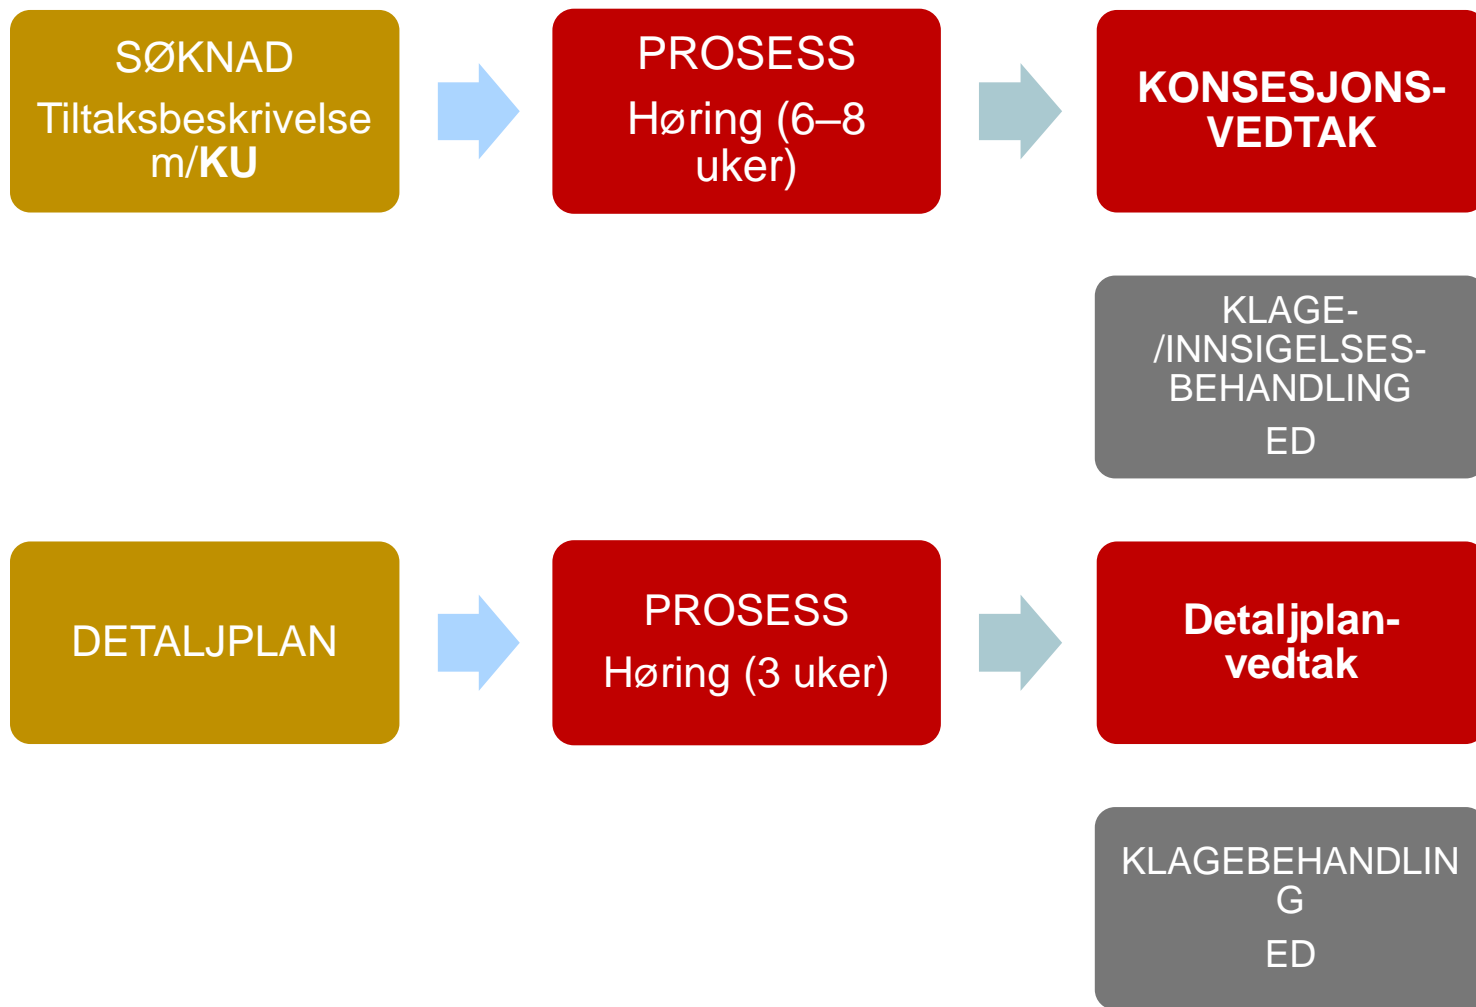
SØKNAD

Tiltaksbeskrivelse m/**KU**

PROSESS

Høring (6–8 uker)

**KONSESJONS-VEDTAK**

KLAGE-/INNSIGELSES-BEHANDLING

ED

DETALJPLAN

PROSESS

Høring (3 uker)

**Detaljplan-vedtak**

KLAGEBEHANDLIN G

ED